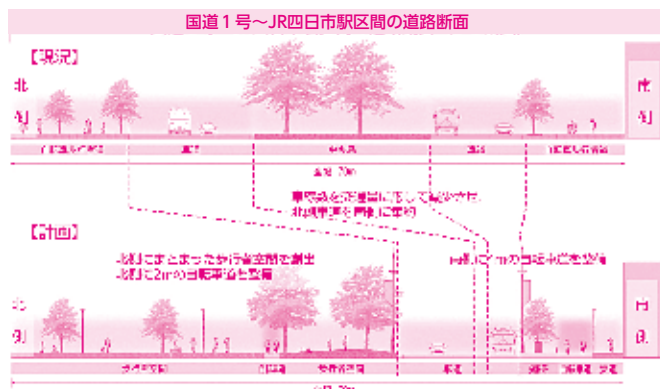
国道１号～JR四日市駅区間の道路断面

【現況】

北側

南側

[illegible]

車道

中央帯

車道

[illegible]

全幅 70m

車両数を適正量に減らしても歩道は、北側車道を廃止して集約

【計画】

北側にまとまった歩行者空間を創出
北側に2mの自転車道を整備

南側に2mの自転車道を整備

北側

南側

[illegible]

自転車道

歩行者空間

車道

歩道

自転車道

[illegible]

全幅 70m